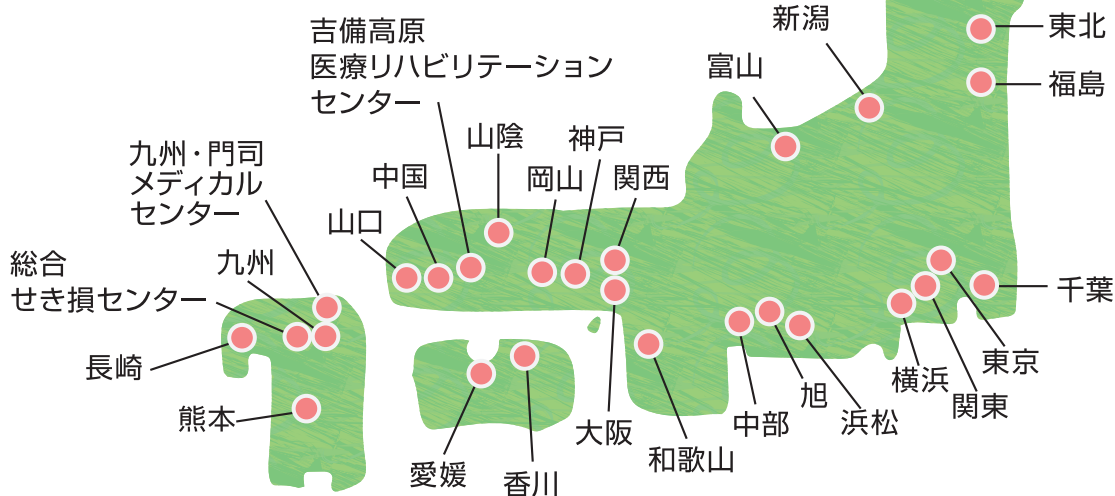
吉備高原
医療リハビリテーション
センター

新潟
東北
福島
富山
九州・門司
メディカル
センター
山陰
神戸
中国
岡山
関西
山口
総合
せき損センター
九州
千葉
長崎
東京
横浜
関東
熊本
中部
旭
浜松
大阪
和歌山
愛媛
香川